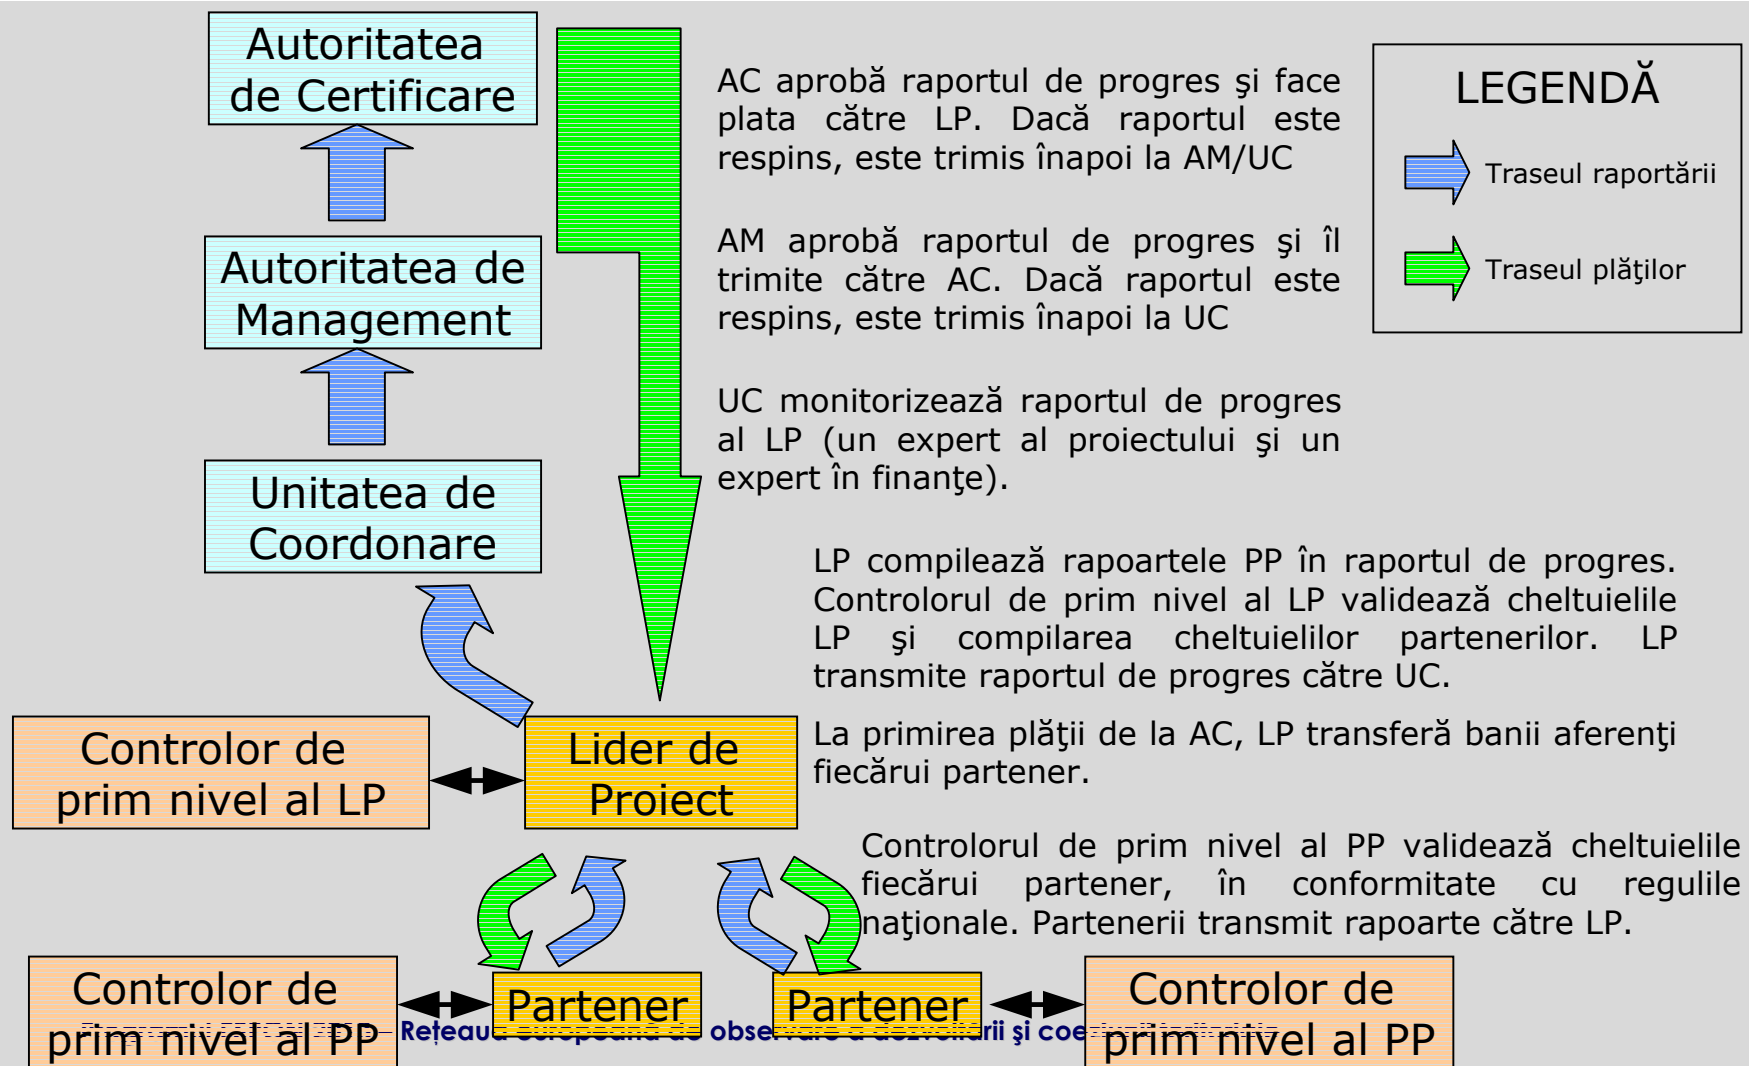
Autoritatea de Certificare

Autoritatea de Management

Unitatea de Coordonare

AC aprobă raportul de progres şi face plata către LP. Dacă raportul este respins, este trimis înapoi la AM/UC

AM aprobă raportul de progres şi îl trimite către AC. Dacă raportul este respins, este trimis înapoi la UC

UC monitorizează raportul de progres al LP (un expert al proiectului şi un expert în finanţe).

LEGENDĂ

Traseul raportării

Traseul plăţilor

LP compilează rapoartele PP în raportul de progres. Controlorul de prim nivel al LP validează cheltuielile LP şi compilarea cheltuielilor partenerilor. LP transmite raportul de progres către UC.

La primirea plăţii de la AC, LP transferă banii aferenţi fiecărui partener.

Controlor de prim nivel al LP

Lider de Proiect

Controlorul de prim nivel al PP validează cheltuielile fiecărui partener, în conformitate cu regulile naţionale. Partenerii transmit rapoarte către LP.

Controlor de prim nivel al PP

Partener

Partener

Controlor de prim nivel al PP

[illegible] Reţeaua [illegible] de observare a dezvoltării şi coe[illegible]